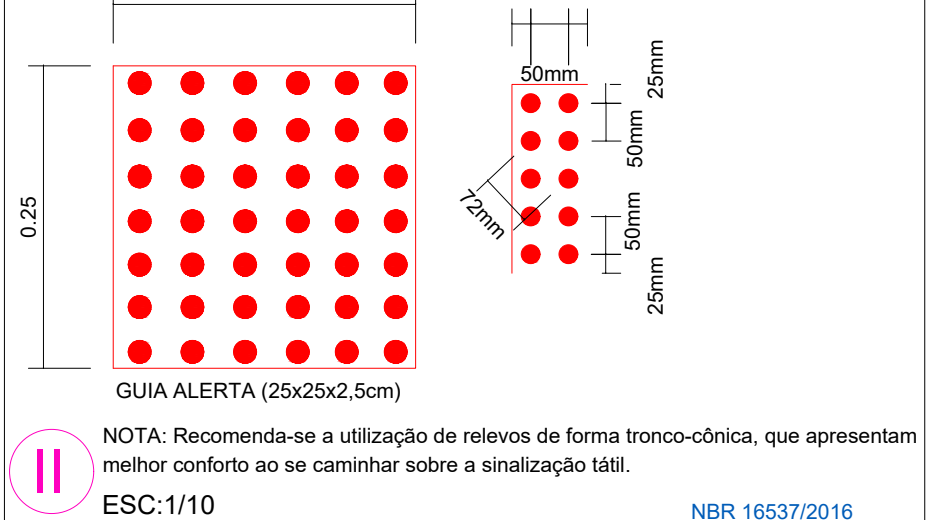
0.25

50mm

25mm

50mm

72mm

50mm

25mm

GUIA ALERTA (25x25x2,5cm)

II

NOTA: Recomenda-se a utilização de relevos de forma tronco-cônica, que apresentam melhor conforto ao se caminhar sobre a sinalização tátil.

ESC:1/10

NBR 16537/2016